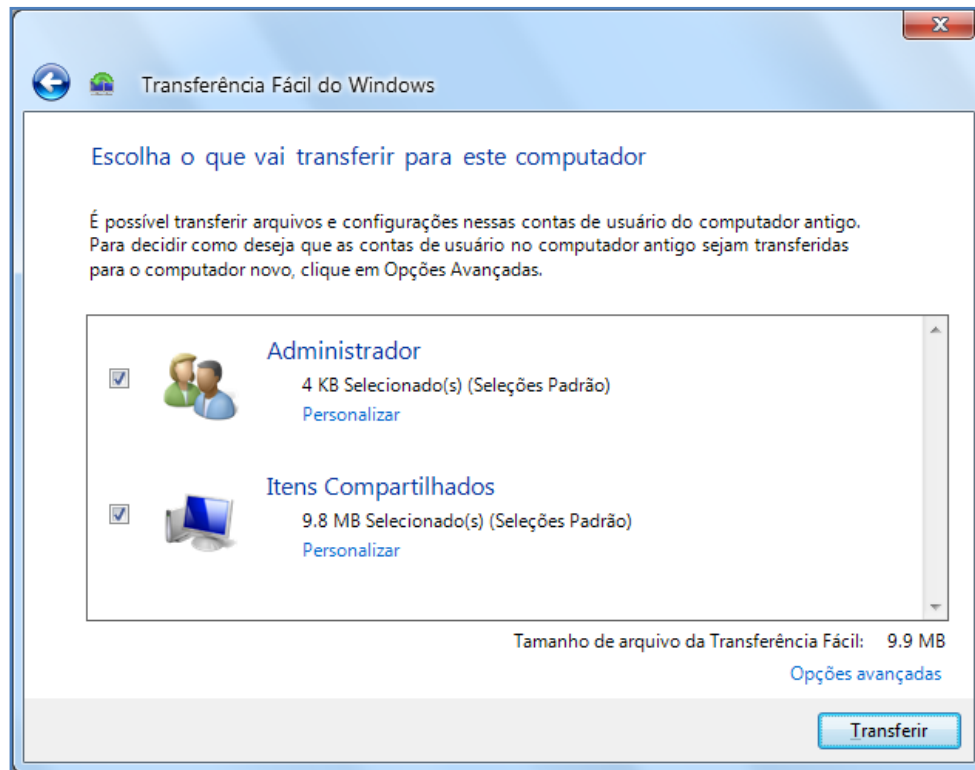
Transferência Fácil do Windows

Escolha o que vai transferir para este computador

É possível transferir arquivos e configurações nessas contas de usuário do computador antigo. Para decidir como deseja que as contas de usuário no computador antigo sejam transferidas para o computador novo, clique em Opções Avançadas.

Administrador
4 KB Selecionado(s) (Seleções Padrão)
Personalizar

Itens Compartilhados
9.8 MB Selecionado(s) (Seleções Padrão)
Personalizar

Tamanho de arquivo da Transferência Fácil: 9.9 MB
Opções avançadas

Transferir